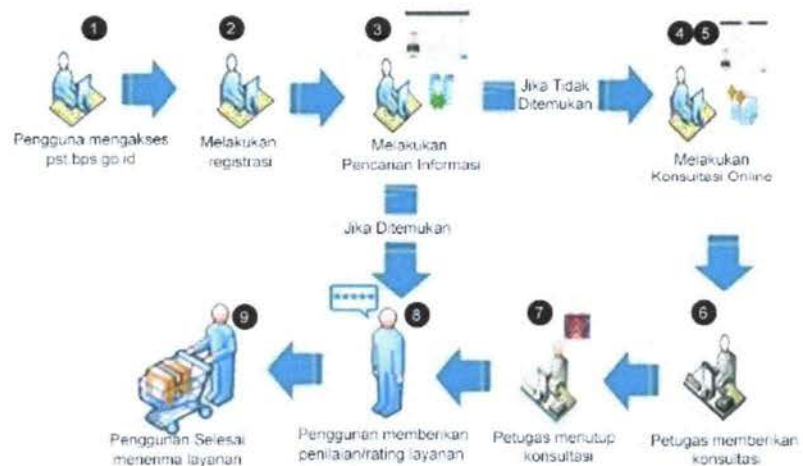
1
Pengguna mengakses pst.bps.go.id

2
Melakukan registrasi

3
Melakukan Pencarian Informasi

Jika Tidak Ditemukan

4 5
Melakukan Konsultasi Online

Jika Ditemukan

6
Petugas memberikan konsultasi

7
Petugas menutup konsultasi

8
Penggunan memberikan penilaian/rating layanan

9
Penggunan Selesai menerima layanan